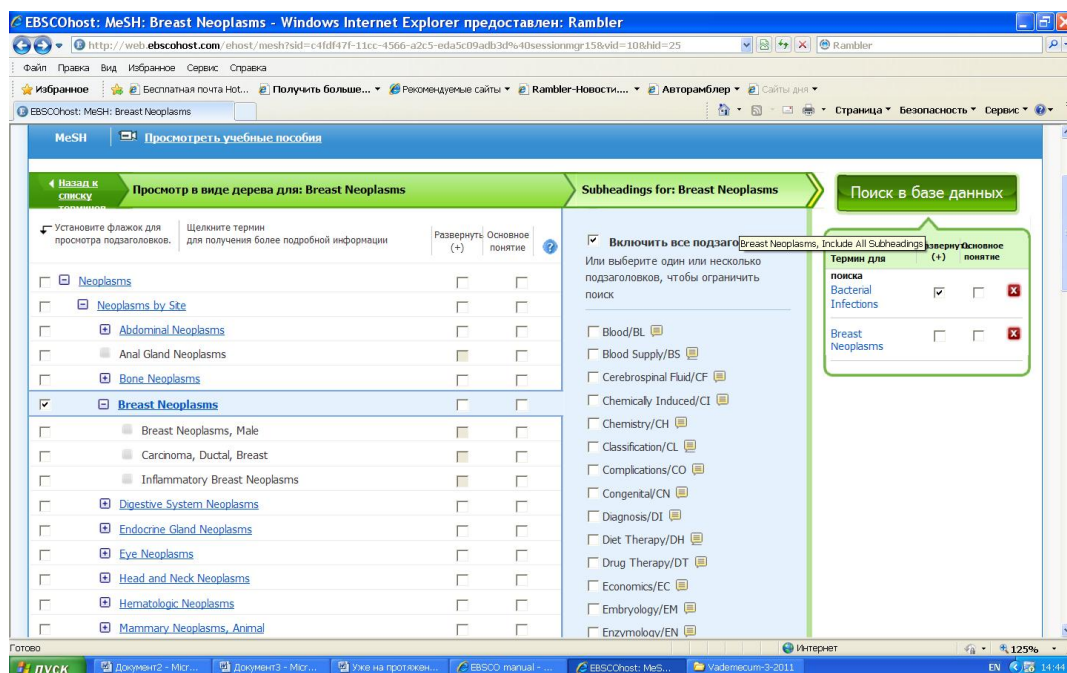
EBSCOhost: MeSH: Breast Neoplasms - Windows Internet Explorer предоставлен: Rambler

http://web.ebscohost.com/ehost/mesh?sid=c4fdf47f-11cc-4566-a2c5-eda5c09adb3d%40sessionmgr15&vid=10&hid=25

Rambler

Файл Правка Вид Избранное Сервис Справка

Избранное Бесплатная почта Hot... Получить больше... Рекомендуемые сайты Rambler-Новости.... Авторамблер Сайты дня

EBSCOhost: MeSH: Breast Neoplasms

Страница Безопасность Сервис

MeSH | Просмотреть учебные пособия

Назад к списку терминов

Просмотр в виде дерева для: Breast Neoplasms

Subheadings for: Breast Neoplasms

Поиск в базе данных

Установите флажок для просмотра подзаголовков.

Щелкните термин для получения более подробной информации

Развернуть (+)

Основное понятие

Neoplasms

Neoplasms by Site

Abdominal Neoplasms

Anal Gland Neoplasms

Bone Neoplasms

Breast Neoplasms

Breast Neoplasms, Male

Carcinoma, Ductal, Breast

Inflammatory Breast Neoplasms

Digestive System Neoplasms

Endocrine Gland Neoplasms

Eye Neoplasms

Head and Neck Neoplasms

Hematologic Neoplasms

Mammary Neoplasms, Animal

Включить все подзаго Breast Neoplasms, Include All Subheadings

Или выберите один или несколько подзаголовков, чтобы ограничить поиск

Blood/BL

Blood Supply/BS

Cerebrospinal Fluid/CF

Chemically Induced/CI

Chemistry/CH

Classification/CL

Complications/CO

Congenital/CN

Diagnosis/DI

Diet Therapy/DH

Drug Therapy/DT

Economics/EC

Embryology/EM

Enzymology/EN

Термин для поиска

развернуть (+)

Основное понятие

Bacterial Infections

Breast Neoplasms

Готово

Интернет

125%

пуск

Документ2 - Micr...

Документ3 - Micr...

Уже на протяжен...

EBSCO manual - ...

EBSCOhost: MeS...

Vademecum-3-2011

EN 14:44